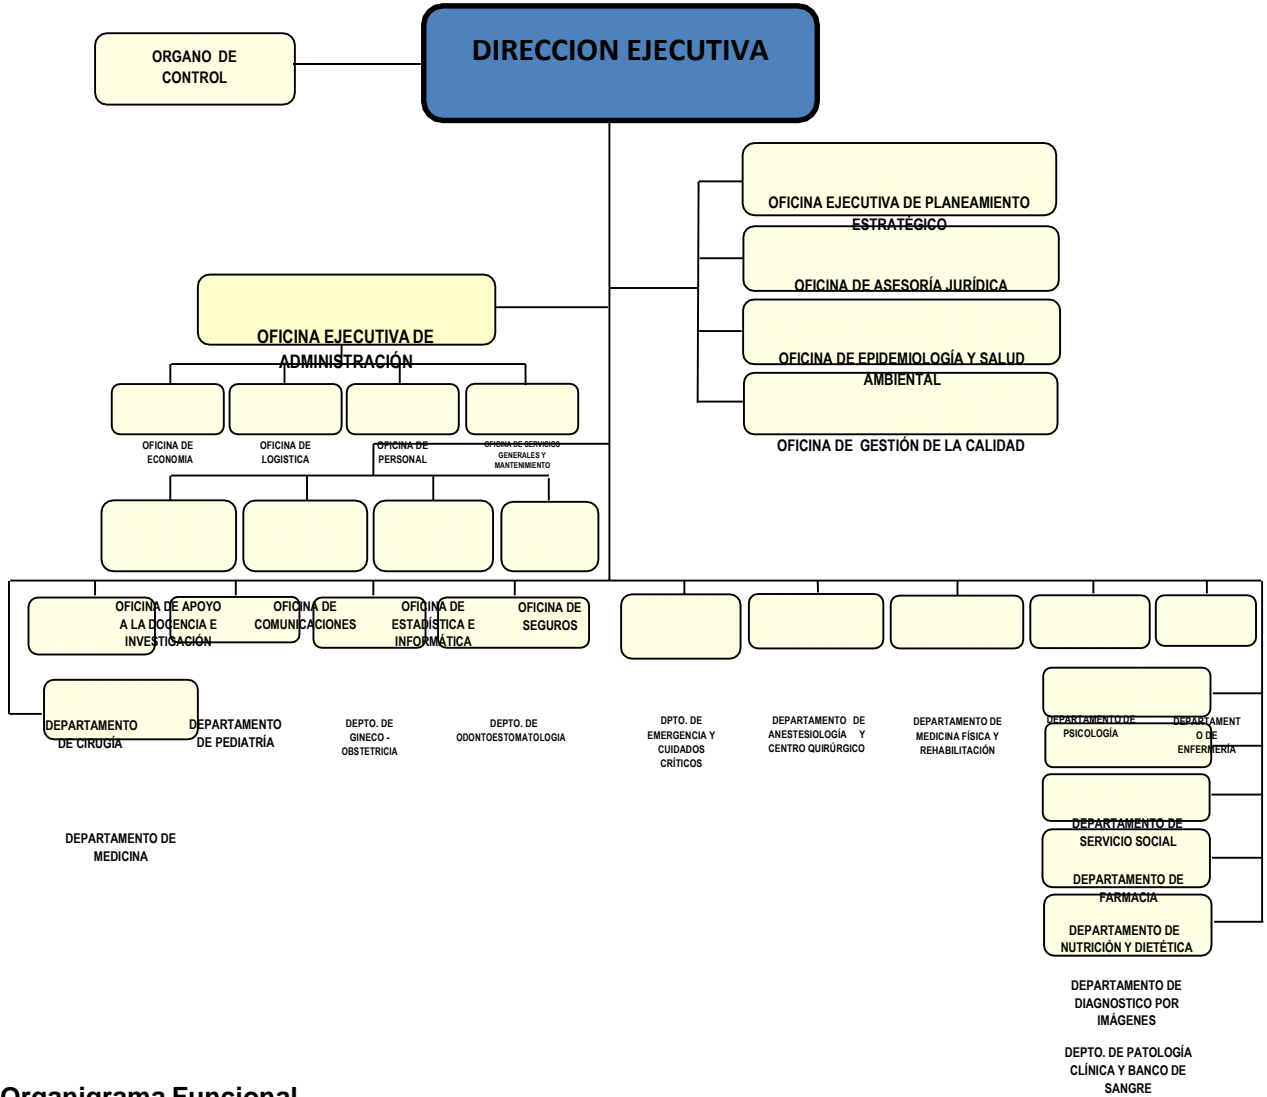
ORGANO DE CONTROL

DIRECCION EJECUTIVA

OFICINA EJECUTIVA DE PLANEAMIENTO ESTRATÉGICO

OFICINA DE ASESORÍA JURÍDICA

OFICINA DE EPIDEMIOLOGÍA Y SALUD AMBIENTAL

OFICINA DE GESTIÓN DE LA CALIDAD

OFICINA EJECUTIVA DE ADMINISTRACIÓN

OFICINA DE ECONOMIA

OFICINA DE LOGISTICA

OFICINA DE PERSONAL

OFICINA DE SERVICIOS GENERALES Y MANTENIMIENTO

OFICINA DE APOYO A LA DOCENCIA E INVESTIGACIÓN

OFICINA DE COMUNICACIONES

OFICINA DE ESTADÍSTICA E INFORMÁTICA

OFICINA DE SEGUROS

DEPARTAMENTO DE CIRUGÍA

DEPARTAMENTO DE PEDIATRÍA

DEPTO. DE GINECO - OBSTETRICIA

DEPTO. DE ODONTOESTOMATOLOGIA

DPTO. DE EMERGENCIA Y CUIDADOS CRÍTICOS

DEPARTAMENTO DE ANESTESIOLOGÍA Y CENTRO QUIRÚRGICO

DEPARTAMENTO DE MEDICINA FÍSICA Y REHABILITACIÓN

DEPARTAMENTO DE PSICOLOGÍA

DEPARTAMENTO DE ENFERMERÍA

DEPARTAMENTO DE MEDICINA

DEPARTAMENTO DE SERVICIO SOCIAL

DEPARTAMENTO DE FARMACIA

DEPARTAMENTO DE NUTRICIÓN Y DIETÉTICA

DEPARTAMENTO DE DIAGNOSTICO POR IMÁGENES

DEPTO. DE PATOLOGÍA CLÍNICA Y BANCO DE SANGRE

Organigrama Funcional